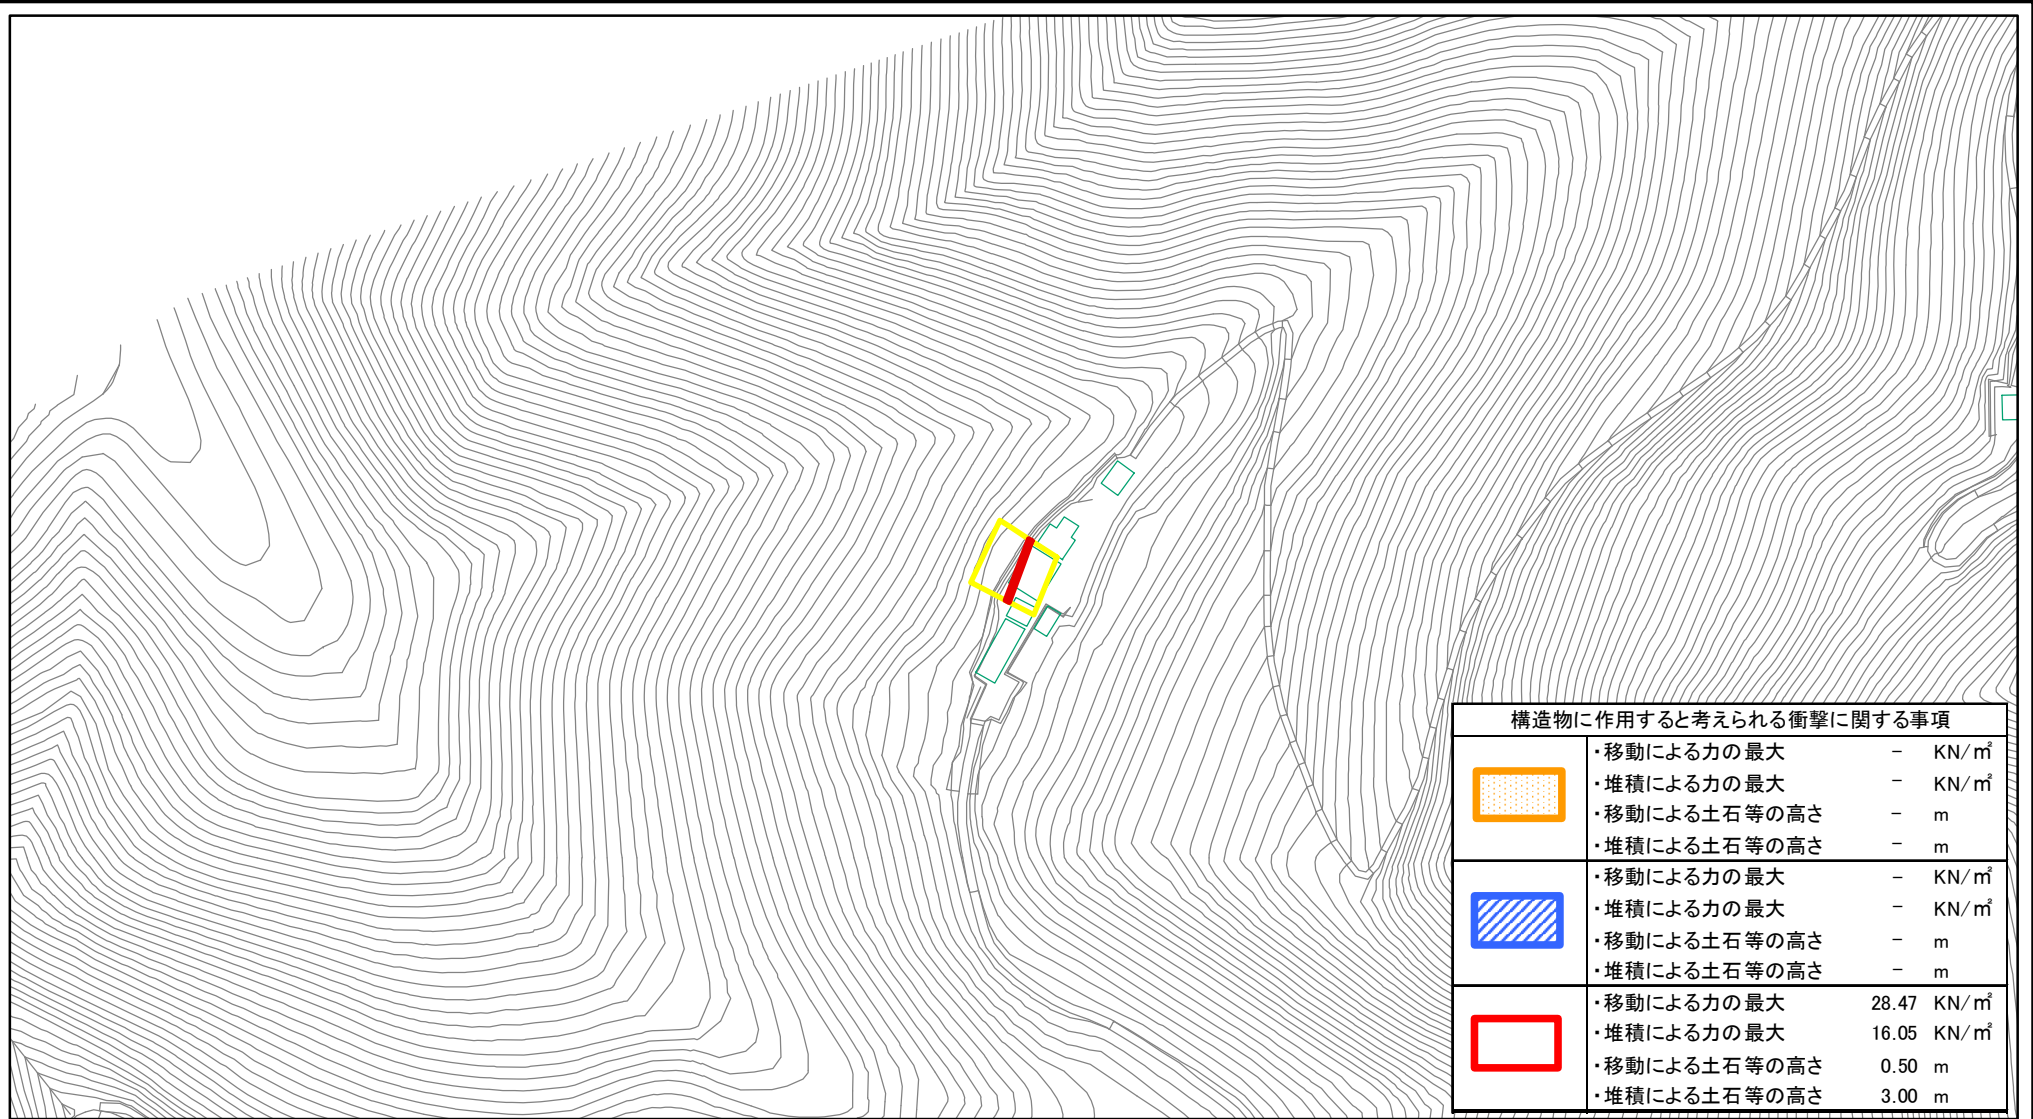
構造物に作用すると考えられる衝撃に関する事項

| | | | |
|---|---|---|---|
| | ・移動による力の最大 | － | KN/㎡ |
| | ・堆積による力の最大 | － | KN/㎡ |
| | ・移動による土石等の高さ | － | m |
| | ・堆積による土石等の高さ | － | m |
| | ・移動による力の最大 | － | KN/㎡ |
| | ・堆積による力の最大 | － | KN/㎡ |
| | ・移動による土石等の高さ | － | m |
| | ・堆積による土石等の高さ | － | m |
| | ・移動による力の最大 | 28.47 | KN/㎡ |
| | ・堆積による力の最大 | 16.05 | KN/㎡ |
| | ・移動による土石等の高さ | 0.50 | m |
| | ・堆積による土石等の高さ | 3.00 | m |